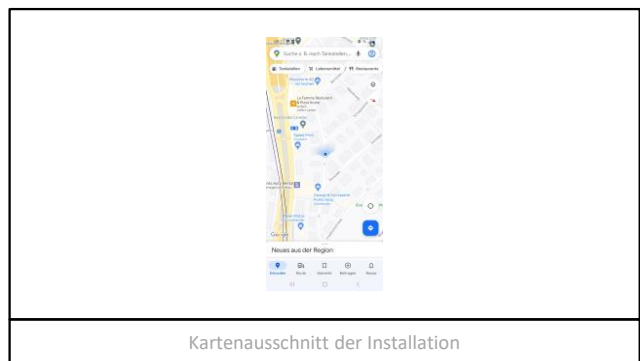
Suche z. B. nach Tankstellen...

Tankstellen | Lebensmittel | Restaurants

La Famiglia Restaurant & Pizza Kurier

Google

Neues aus der Region

Erkunden | Route | Gespeichert | Beitragen | Neues

Kartenausschnitt der Installation